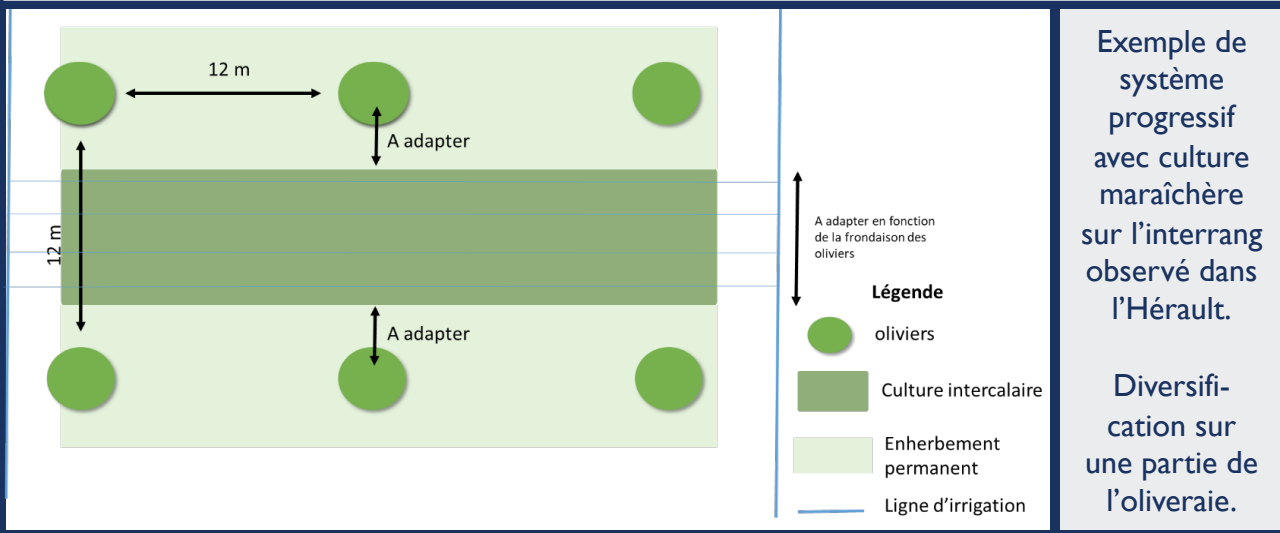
12 m

A adapter

12 m

A adapter

A adapter en fonction de la frondaison des oliviers

Légende

oliviers

Culture intercalaire

Enherbement permanent

Ligne d'irrigation

Exemple de système progressif avec culture maraîchère sur l'interrang observé dans l'Hérault.

Diversification sur une partie de l'oliveraie.